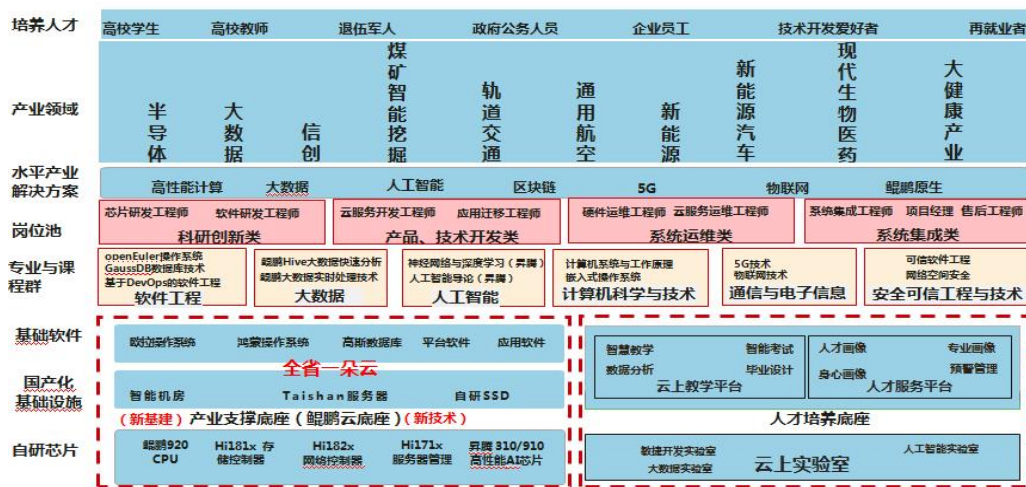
培养人才
高校学生 高校教师 退伍军人 政府公务人员 企业员工 技术开发爱好者 再就业者

产业领域
半导体 大数据 信创 煤矿智能挖掘 轨道交通 通用航空 新能源 新能源汽车 现代生物医药 大健康产业

水平产业解决方案
高性能计算 大数据 人工智能 区块链 5G 物联网 鲲鹏原生

岗位池
芯片研发工程师 软件研发工程师
科研创新类
云服务开发工程师 应用迁移工程师
产品、技术开发类
硬件运维工程师 云服务运维工程师
系统运维类
系统集成工程师 项目经理 售后工程师
系统集成类

专业与课程群
openEuler操作系统
GaussDB数据库技术
基于DevOps的软件工程
软件工程
鲲鹏Hive大数据快速分析
鲲鹏大数据实时处理技术
大数据
神经网络与深度学习（昇腾）
人工智能导论（昇腾）
人工智能
计算机系统与工作原理
嵌入式操作系统
计算机科学与技术
5G技术
物联网技术
通信与电子信息
可信软件工程
网络空间安全
安全可信工程与技术

基础软件
欧拉操作系统 鸿蒙操作系统 高斯数据库 平台软件 应用软件
全省一朵云
国产化基础设施
智能机房 Taishan服务器 自研SSD
（新基建）产业支撑底座（鲲鹏云底座）（新技术）
自研芯片
鲲鹏920 CPU
Hi181x 存储控制器
Hi182x 网络控制器
Hi171x 服务器管理
昇腾 310/910 高性能AI芯片

智慧教学 智能考试
数据分析 毕业设计
云上教学平台
人才画像 专业画像
身心画像 预警管理
人才服务平台
人才培养底座
数据开发实验室 人工智能实验室
大数据实验室
云上实验室